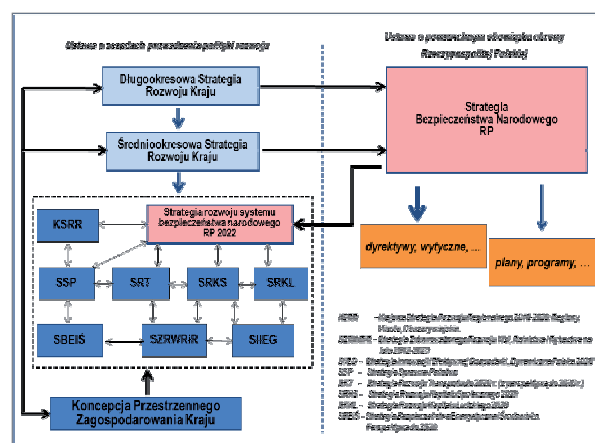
Ustawa o zasadach prowadzenia polityki rozwoju

Ustawa o powszechnym obowiązku obrony Rzeczypospolitej Polskiej

Długookresowa Strategia Rozwoju Kraju

Średniookresowa Strategia Rozwoju Kraju

Strategia Bezpieczeństwa Narodowego RP

Strategia rozwoju systemu bezpieczeństwa narodowego RP 2022

KSRR

SSP

SRT

SRKS

SRKL

SBEIŚ

SZRWRiR

SIIEG

dyrektywy, wytyczne, ...

plany, programy, ...

Koncepcja Przestrzennego Zagospodarowania Kraju

KSRR – Krajowa Strategia Rozwoju Regionalnego 2010-2020: Regiony, Miasta, Obszary wiejskie.
SZRWRiR – Strategia Zrównoważonego Rozwoju Wsi, Rolnictwa i Rybactwa na lata 2012-2020
SIIEG – Strategia Innowacyjności i Efektywności Gospodarki „Dynamiczna Polska 2020"
SSP – Strategia Sprawne Państwo
SRT – Strategia Rozwoju Transportu do 2020 r. (z perspektywą do 2030 r.)
SRKS – Strategia Rozwoju Kapitału Społecznego 2020
SRKL – Strategia Rozwoju Kapitału Ludzkiego 2020
SBEIŚ – Strategia Bezpieczeństwo Energetyczne i Środowisko. Perspektywa do 2020